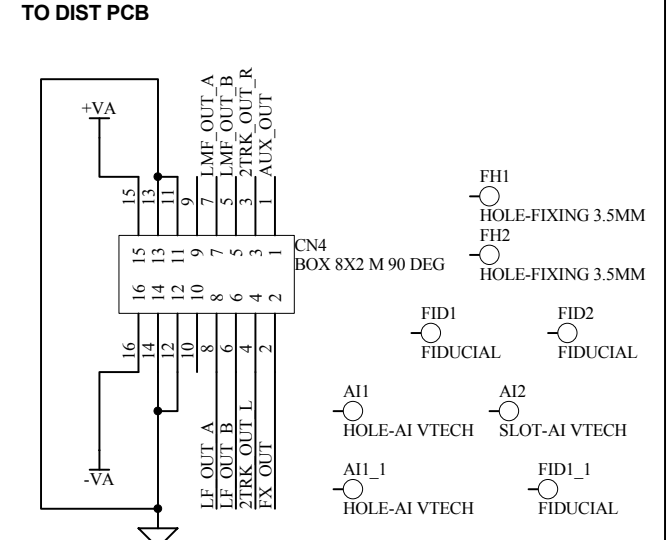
TO DIST PCB

+VA

15 13 11 9 7 5 3 1

LMF_OUT_A
LMF_OUT_B
2TRK_OUT_R
AUX_OUT

15 13 11 9 7 5 3 1
16 14 12 10 8 6 4 2

CN4
BOX 8X2 M 90 DEG

16 14 12 10 8 6 4 2

-VA

LF_OUT_A
LF_OUT_B
2TRK_OUT_L
FX_OUT

FH1
HOLE-FIXING 3.5MM
FH2
HOLE-FIXING 3.5MM

FID1
FIDUCIAL
FID2
FIDUCIAL

AI1
HOLE-AI VTECH
AI2
SLOT-AI VTECH

AI1_1
HOLE-AI VTECH
FID1_1
FIDUCIAL